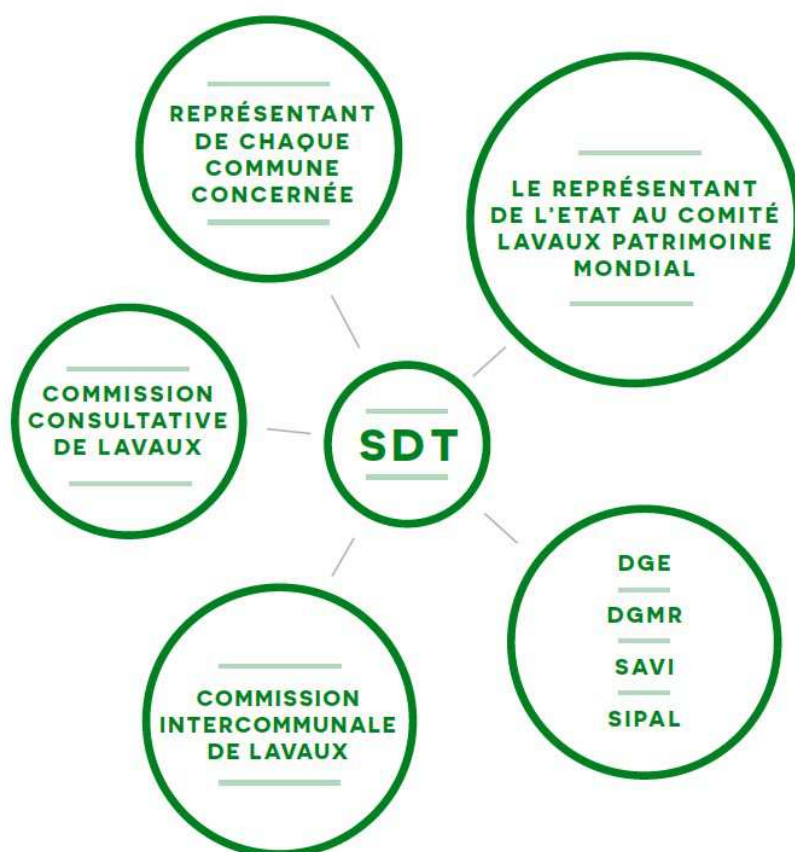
REPRÉSENTANT DE CHAQUE COMMUNE CONCERNÉE

LE REPRÉSENTANT DE L'ETAT AU COMITÉ LAVAUX PATRIMOINE MONDIAL

COMMISSION CONSULTATIVE DE LAVAUX

SDT

DGE

DGMR

SAVI

SIPAL

COMMISSION INTERCOMMUNALE DE LAVAUX